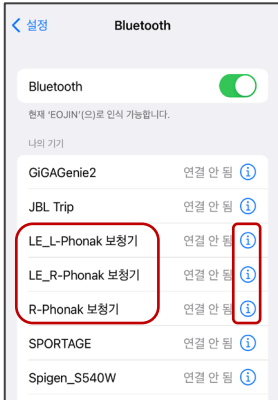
< 설정 Bluetooth

Bluetooth

현재 'EOJIN'(으)로 인식 가능합니다.

나의 기기

GiGAGenie2 연결 안 됨 ⓘ

JBL Trip 연결 안 됨 ⓘ

LE_L-Phonak 보청기 연결 안 됨 ⓘ

LE_R-Phonak 보청기 연결 안 됨 ⓘ

R-Phonak 보청기 연결 안 됨 ⓘ

SPORTAGE 연결 안 됨 ⓘ

Spigen_S540W 연결 안 됨 ⓘ